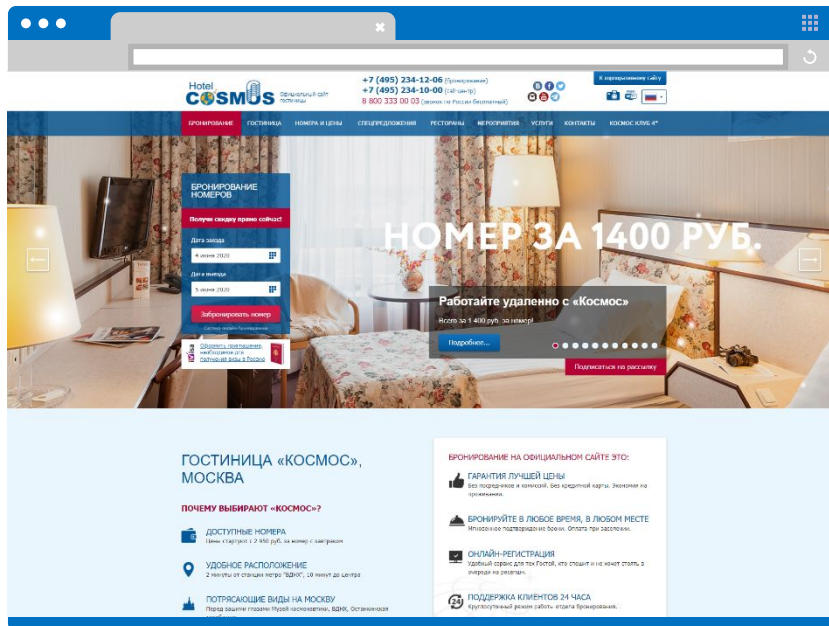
Hotel COSMOS Официальный сайт гостиницы

+7 (495) 234-12-06 (бронирование)
+7 (495) 234-10-00 (call-центр)
8 800 333 00 03 (звонок по России бесплатный)

К корпоративному сайту

БРОНИРОВАНИЕ ГОСТИНИЦА НОМЕРА И ЦЕНЫ СПЕЦПРЕДЛОЖЕНИЯ РЕСТОРАНЫ МЕРОПРИЯТИЯ УСЛУГИ КОНТАКТЫ КОСМОС КЛУБ 4*

БРОНИРОВАНИЕ НОМЕРОВ

Получи скидку прямо сейчас!

Дата заезда
4 июня 2020

Дата выезда
5 июня 2020

Забронировать номер

Оформить приглашение, необходимое для получения визы в Россию

НОМЕР ЗА 1400 РУБ.

Работайте удаленно с «Космос»

Всего за 1 400 руб. за номер!

Подробнее...

Подписаться на рассылку

ГОСТИНИЦА «КОСМОС», МОСКВА

ПОЧЕМУ ВЫБИРАЮТ «КОСМОС»?

ДОСТУПНЫЕ НОМЕРА
Цены стартуют с 2 950 руб. за номер с завтраком

УДОБНОЕ РАСПОЛОЖЕНИЕ
2 минуты от станции метро "ВДНХ", 10 минут до Центра

ПОТРЯСАЮЩИЕ ВИДЫ НА МОСКВУ
Перед вашими глазами Музей космонавтики, ВДНХ, Останкинская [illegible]

БРОНИРОВАНИЕ НА ОФИЦИАЛЬНОМ САЙТЕ ЭТО:

ГАРАНТИЯ ЛУЧШЕЙ ЦЕНЫ
Без посредников и комиссий. Без кредитной карты. Экономия на проживании.

БРОНИРУЙТЕ В ЛЮБОЕ ВРЕМЯ, В ЛЮБОМ МЕСТЕ
Мгновенное подтверждение брони. Оплата при заселении.

ОНЛАЙН-РЕГИСТРАЦИЯ
Удобный сервис для тех Гостей, кто спешит и не хочет стоять в очереди на ресепшн.

ПОДДЕРЖКА КЛИЕНТОВ 24 ЧАСА
Круглосуточный режим работы отдела бронирования.